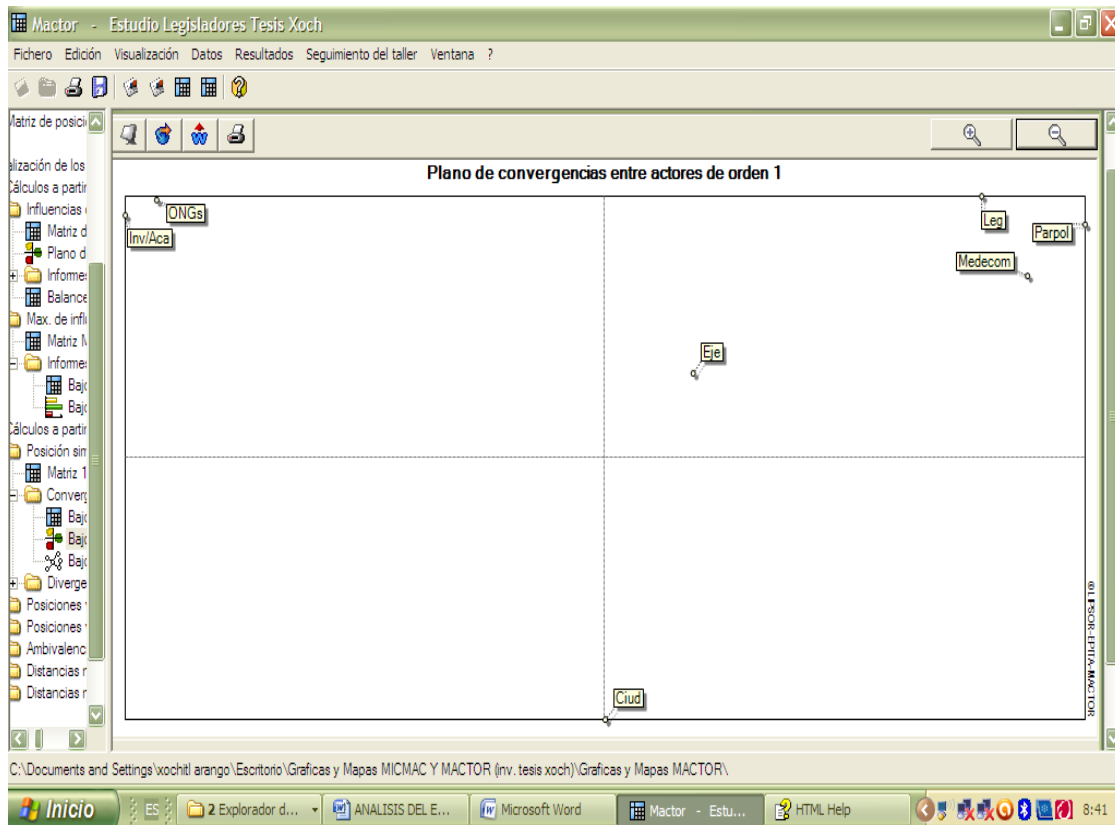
Mactor - Estudio Legisladores Tesis Xoch

Fichero Edición Visualización Datos Resultados Seguimiento del taller Ventana ?

latriz de posici

ilización de los
Cálculos a partir
Influencias
Matriz d
Plano d
Informes
Balance
Max. de infl
Matriz M
Informes
Bajo
Bajo
Cálculos a partir
Posición sin
Matriz 1
Converg
Bajo
Bajo
Bajo
Diverge
Posiciones
Posiciones
Ambivalenc
Distancias n
Distancias n

Plano de convergencias entre actores de orden 1

ONGs
Inv/Aca
Leg
Parpol
Medecom
Eje
Ciud

©LIPSOR-EPITA-MACTOR

C:\Documents and Settings\xochitl arango\Escritorio\Graficas y Mapas MICMAC Y MACTOR (inv. tesis xoch)\Graficas y Mapas MACTOR\

Inicio ES 2 Explorador d... ANALISIS DEL E... Microsoft Word Mactor - Estu... HTML Help 8:41